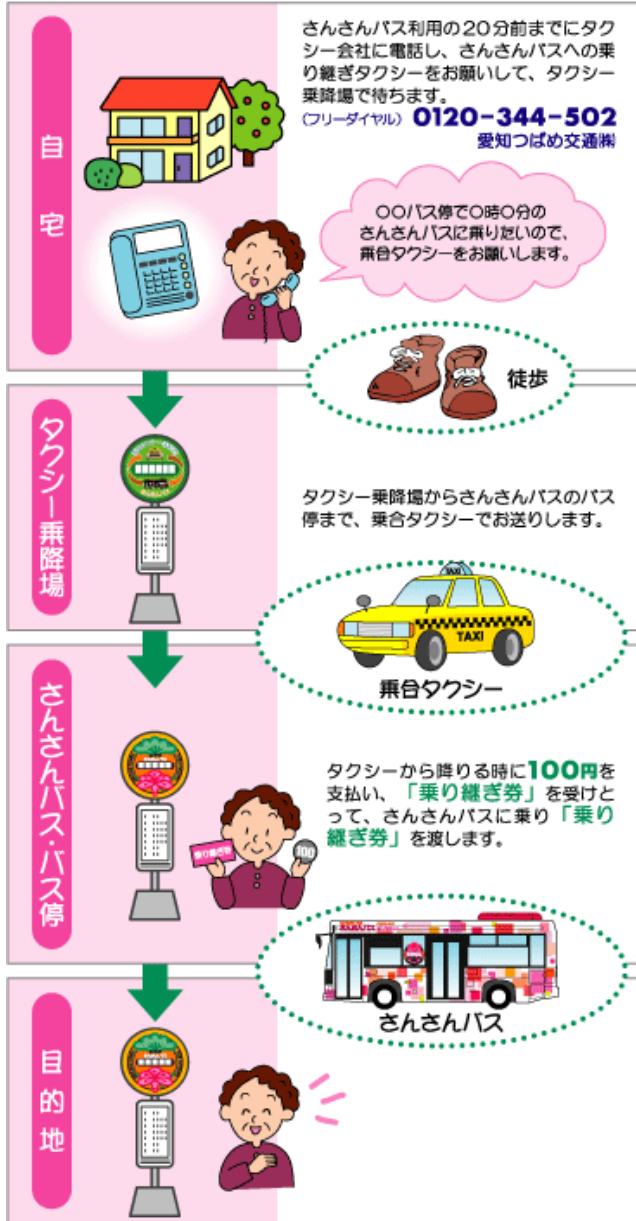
自宅

さんさんバス利用の20分前までにタクシー会社に電話し、さんさんバスへの乗り継ぎタクシーをお願いして、タクシー乗降場で待ちます。
(フリーダイヤル) 0120-344-502
愛知つばめ交通㈱

○○バス停で○時○分のさんさんバスに乗りたいので、乗合タクシーをお願いします。

徒歩

タクシー乗降場

タクシー乗降場からさんさんバスのバス停まで、乗合タクシーでお送りします。

TAXI

乗合タクシー

さんさんバス・バス停

タクシーから降りる時に100円を支払い、「乗り継ぎ券」を受けとって、さんさんバスに乗り「乗り継ぎ券」を渡します。

乗り継ぎ券

100

さんさんバス

目的地